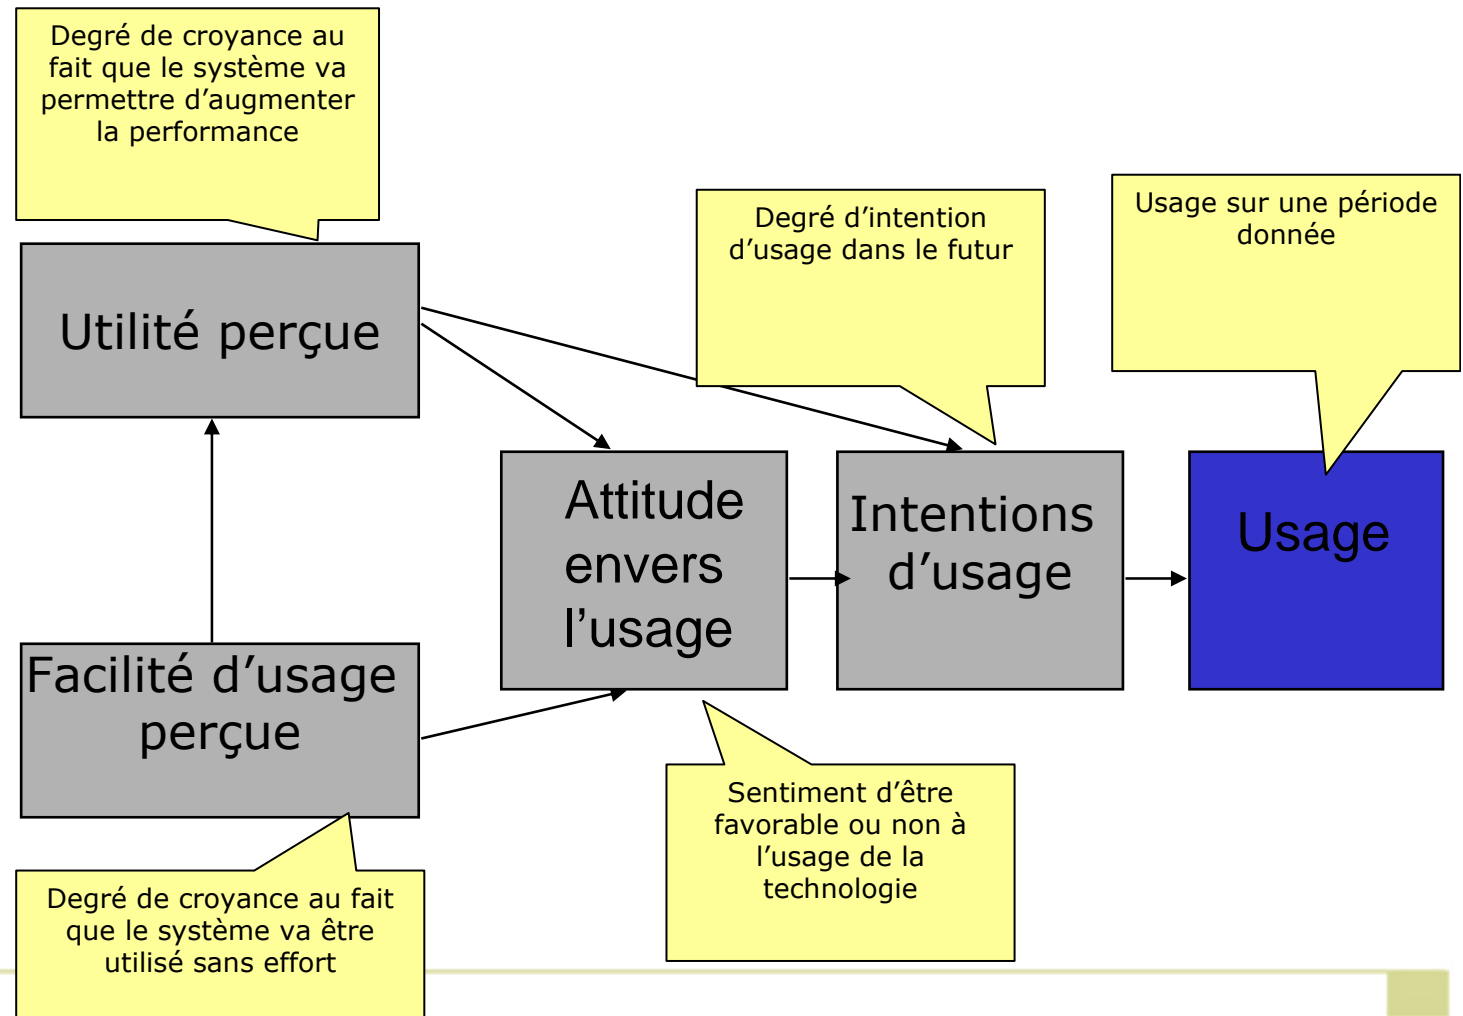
Degré de croyance au fait que le système va permettre d’augmenter la performance

Degré d’intention d’usage dans le futur

Usage sur une période donnée

Utilité perçue

Attitude envers l’usage

Intentions d’usage

Usage

Facilité d’usage perçue

Sentiment d’être favorable ou non à l’usage de la technologie

Degré de croyance au fait que le système va être utilisé sans effort